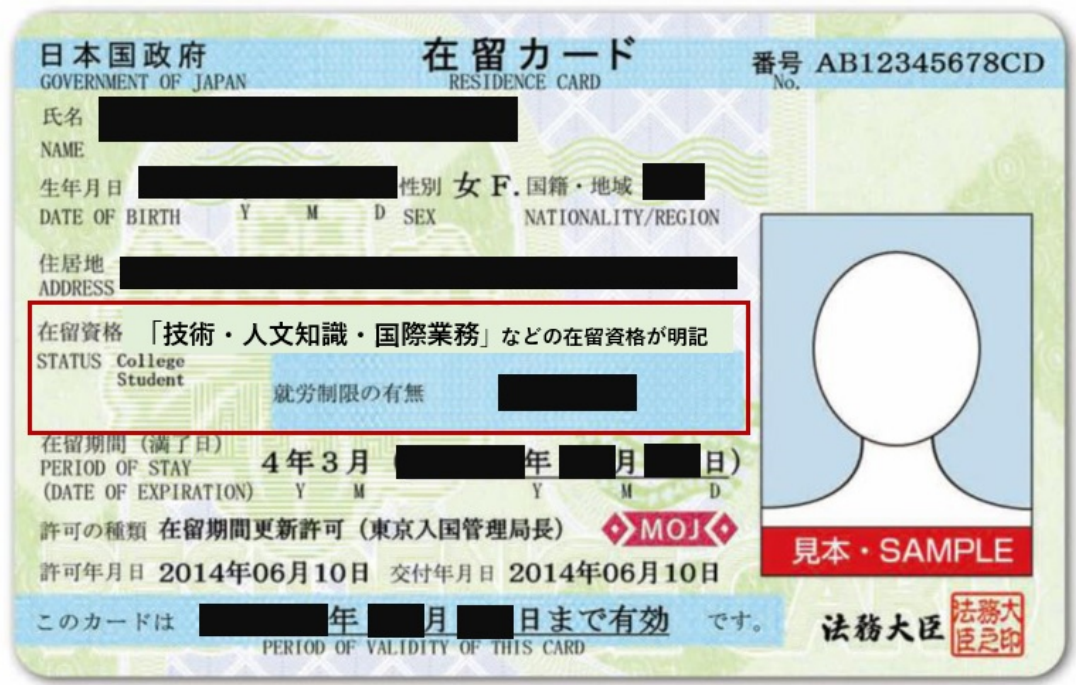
日本国政府
GOVERNMENT OF JAPAN

在留カード
RESIDENCE CARD

番号 AB12345678CD
No.

氏名 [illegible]
NAME

生年月日 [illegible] 性別 女 F. 国籍・地域 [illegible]
DATE OF BIRTH Y M D SEX NATIONALITY/REGION

住居地 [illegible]
ADDRESS

在留資格 「技術・人文知識・国際業務」などの在留資格が明記
STATUS College Student

就労制限の有無 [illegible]

在留期間（満了日）
PERIOD OF STAY 4年3月（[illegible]年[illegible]月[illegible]日）
(DATE OF EXPIRATION) Y M Y M D

許可の種類 在留期間更新許可（東京入国管理局長）

MOJ

許可年月日 2014年06月10日 交付年月日 2014年06月10日

このカードは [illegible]年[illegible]月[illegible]日まで有効 です。
PERIOD OF VALIDITY OF THIS CARD

見本・SAMPLE

法務大臣 法務大臣之印